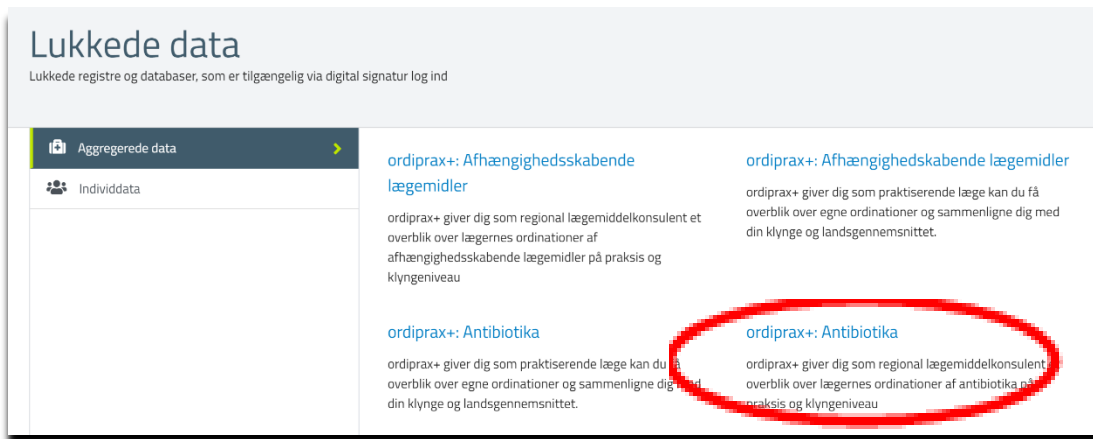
Lukkede data
Lukkede registre og databaser, som er tilgængelig via digital signatur log ind

Aggregerede data
Individdata

ordiprax+: Afhængighedsskabende lægemidler

ordiprax+ giver dig som regional lægemiddelkonsulent et overblik over lægernes ordinationer af afhængighedsskabende lægemidler på praksis og klyngeniveau

ordiprax+: Afhængighedsskabende lægemidler

ordiprax+ giver dig som praktiserende læge kan du få overblik over egne ordinationer og sammenligne dig med din klynge og landsgennemsnittet.

ordiprax+: Antibiotika

ordiprax+ giver dig som praktiserende læge kan du få overblik over egne ordinationer og sammenligne dig med din klynge og landsgennemsnittet.

ordiprax+: Antibiotika

ordiprax+ giver dig som regional lægemiddelkonsulent overblik over lægernes ordinationer af antibiotika på praksis og klyngeniveau